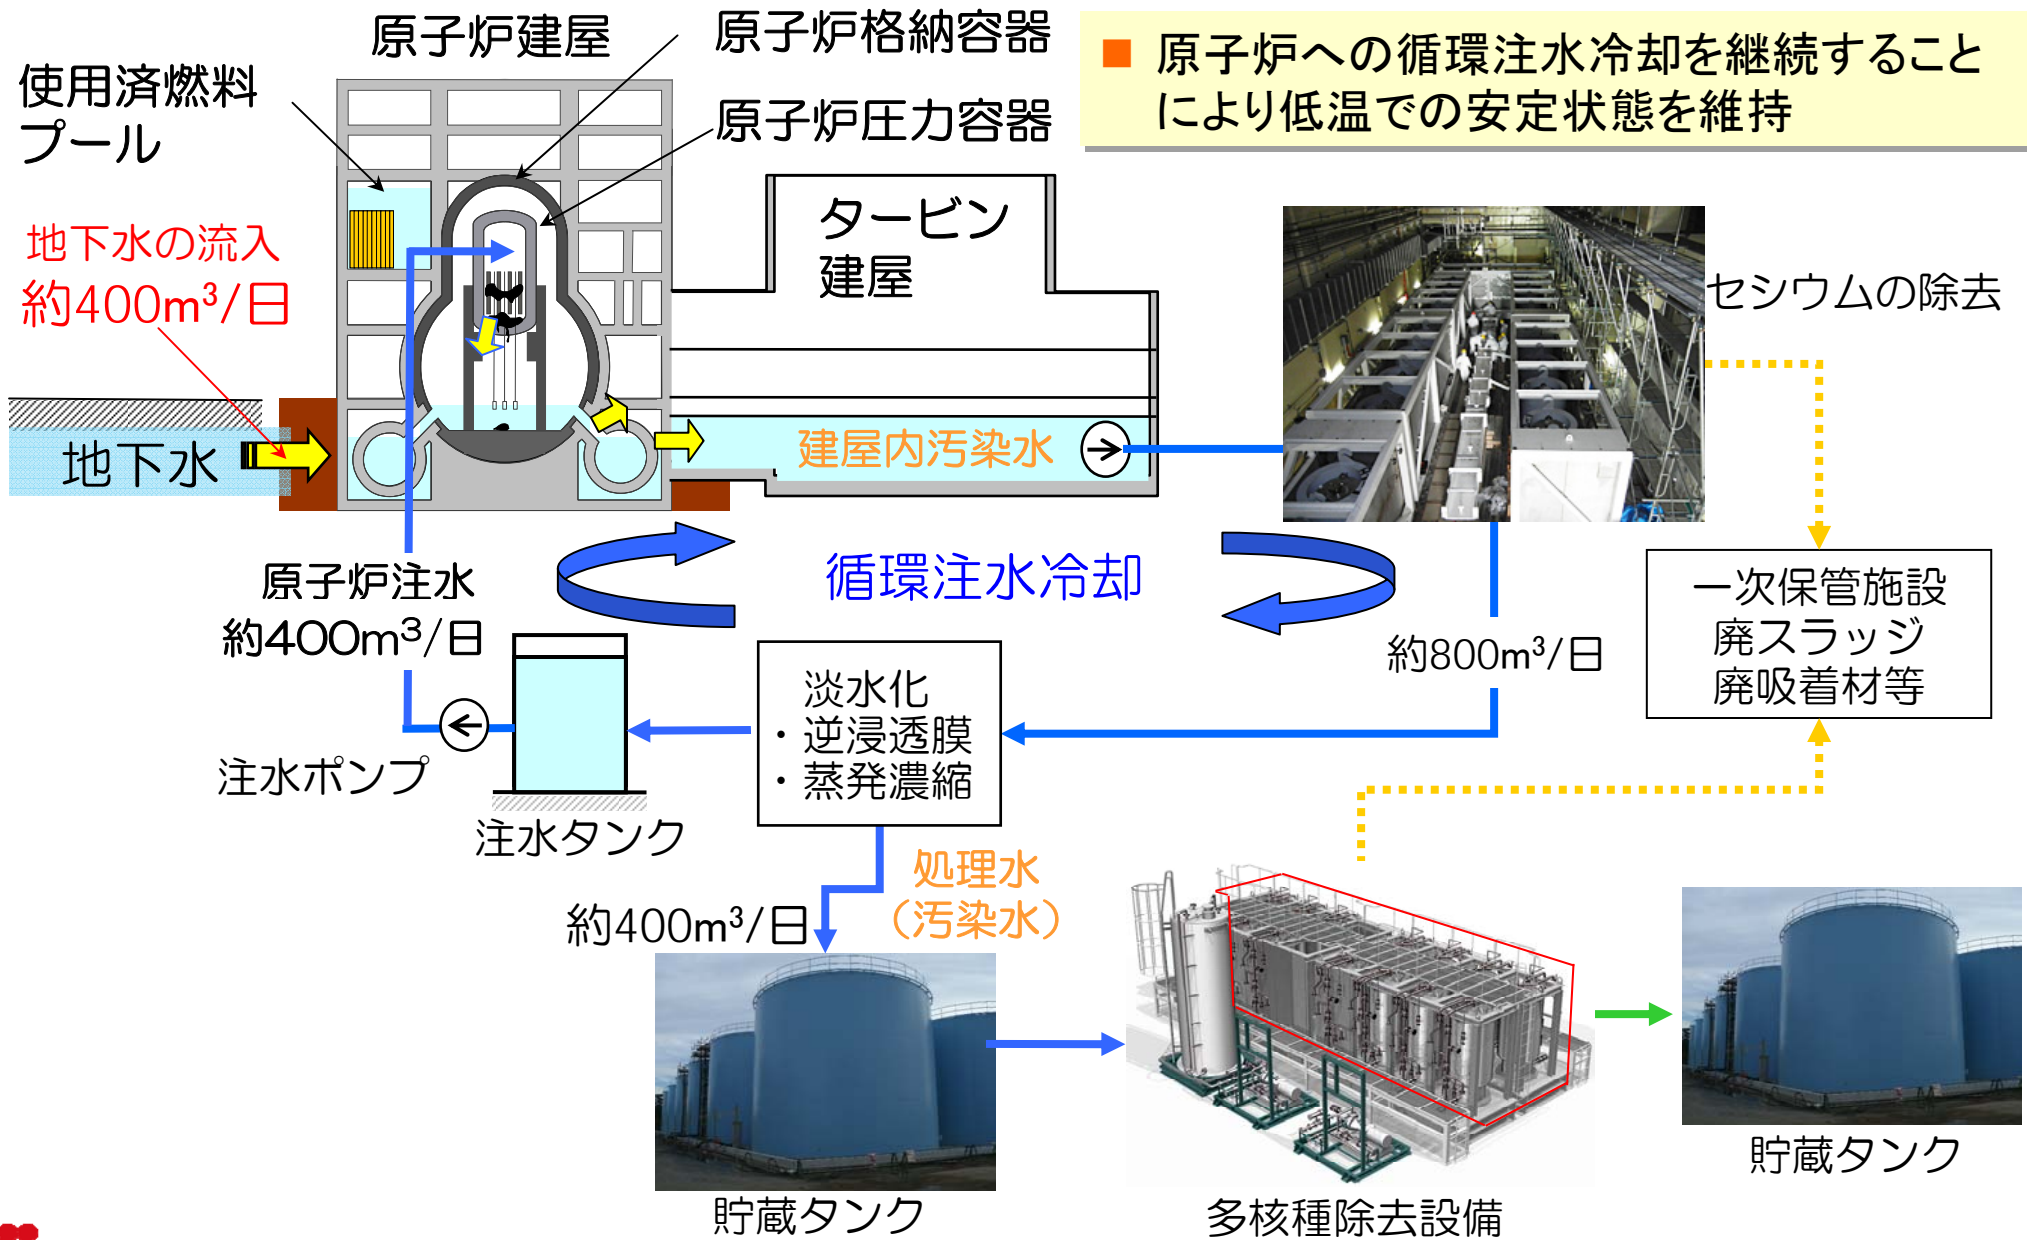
■ 原子炉への循環注水冷却を継続することにより低温での安定状態を維持

原子炉建屋

原子炉格納容器

原子炉圧力容器

使用済燃料プール

地下水の流入
約400m³/日

地下水

タービン建屋

建屋内汚染水

セシウムの除去

循環注水冷却

原子炉注水
約400m³/日

約800m³/日

一次保管施設
廃スラッジ
廃吸着材等

淡水化
・逆浸透膜
・蒸発濃縮

注水ポンプ

注水タンク

処理水
（汚染水）

約400m³/日

貯蔵タンク

多核種除去設備

貯蔵タンク